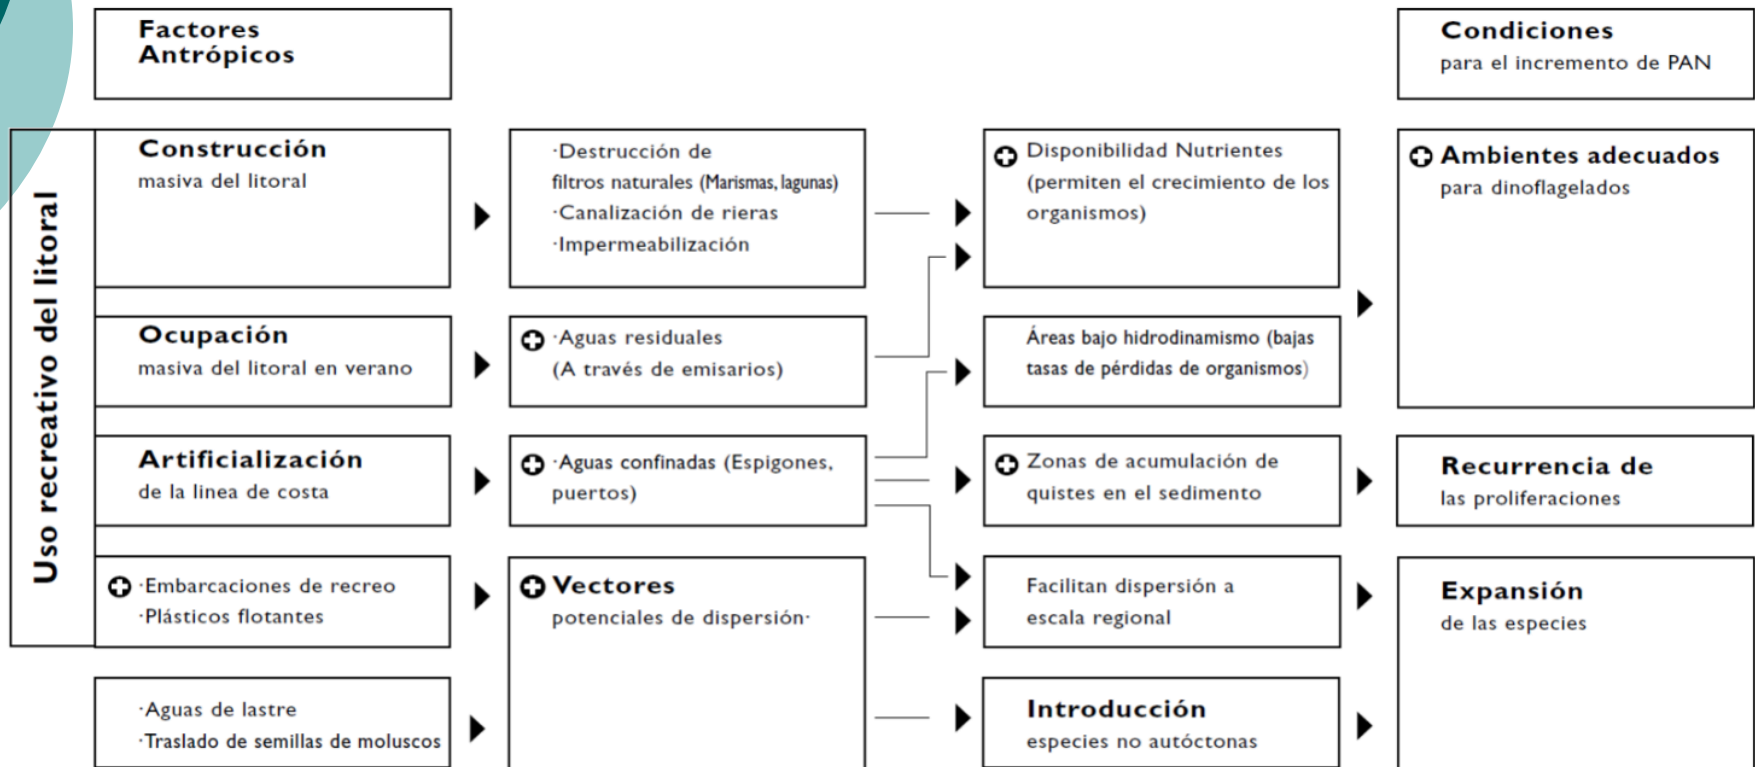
Factores Antrópicos

Condiciones
para el incremento de PAN

Uso recreativo del litoral

Construcción
masiva del litoral

·Destrucción de filtros naturales (Marismas, lagunas)
·Canalización de rieras
·Impermeabilización

Disponibilidad Nutrientes (permiten el crecimiento de los organismos)

Ambientes adecuados
para dinoflagelados

Ocupación
masiva del litoral en verano

·Aguas residuales (A través de emisarios)

Áreas bajo hidrodinamismo (bajas tasas de pérdidas de organismos)

Artificialización
de la linea de costa

·Aguas confinadas (Espigones, puertos)

Zonas de acumulación de quistes en el sedimento

Recurrencia de
las proliferaciones

·Embarcaciones de recreo
·Plásticos flotantes

Vectores
potenciales de dispersión·

Facilitan dispersión a escala regional

Expansión
de las especies

·Aguas de lastre
·Traslado de semillas de moluscos

Introducción
especies no autóctonas